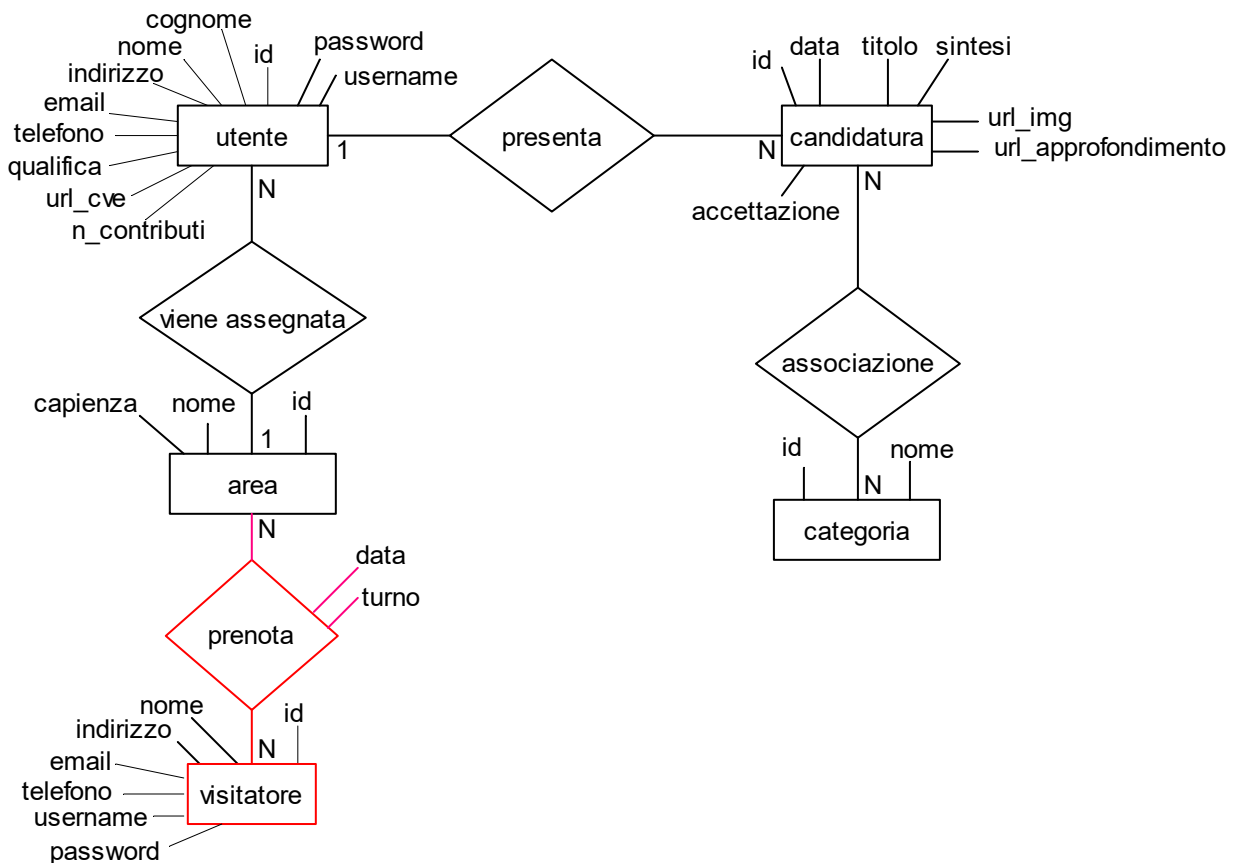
cognome
nome
id
password
indirizzo
username
email
telefono
utente
1
qualifica
url_cve
n_contributi
N
presenta
id
data
titolo
sintesi
url_img
candidatura
url_approfondimento
N
accettazione
N
viene assegnata
associazione
capienza
nome
id
1
area
N
id
nome
N
categoria
data
turno
prenota
nome
indirizzo
id
N
email
telefono
visitatore
username
password